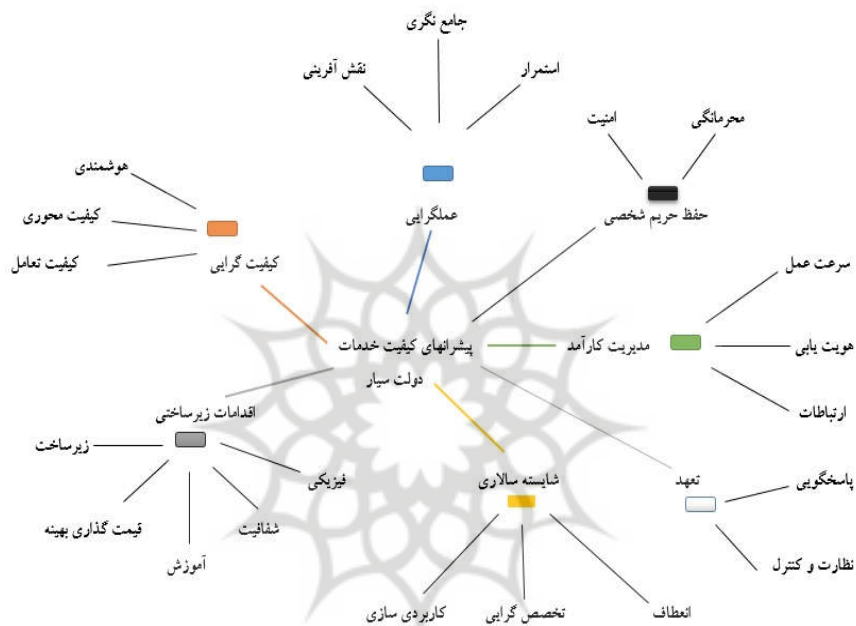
جامع نگری
نقش آفرینی
استمرار
محرمانگی
امنیت
هوشمندی
کیفیت محوری
کیفیت تعامل
کیفیت گرایی
عملگرایی
حفظ حریم شخصی
سرعت عمل
هویت یابی
ارتباطات
مدیریت کارآمد
پیشرانهای کیفیت خدمات
دولت سیار
اقدامات زیرساختی
زیرساخت
فیزیکی
قیمت گذاری بهینه
شفافیت
آموزش
شایسته سالاری
تعهد
پاسخگویی
نظارت و کنترل
کاربردی سازی
تخصص گرایی
انعطاف